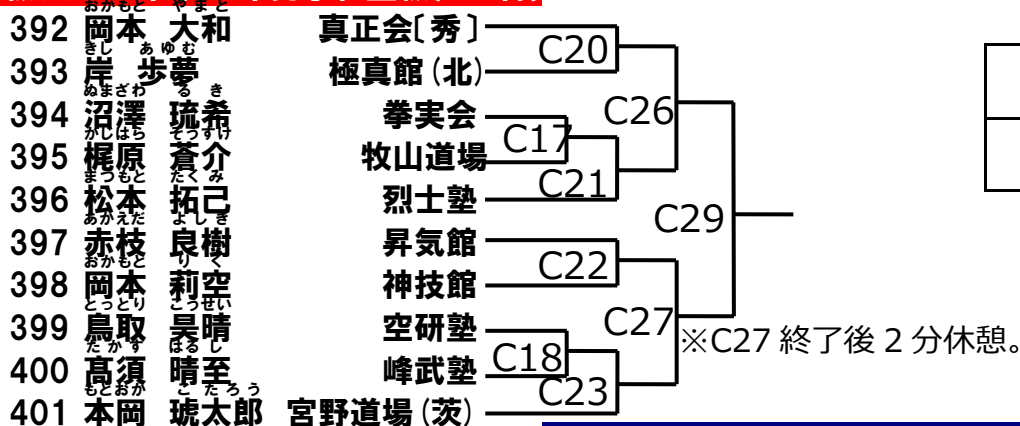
392 岡本 大和 真正会〔秀〕
393 岸 歩夢 極真館(北)
394 沼澤 琉希 拳実会
395 梶原 蒼介 牧山道場
396 松本 拓己 烈士塾
397 赤枝 良樹 昇気館
398 岡本 莉空 神技館
399 鳥取 昊晴 空研塾
400 髙須 晴至 峰武塾
401 本岡 琥太郎 宮野道場(茨)

C20
C17
C21
C26
C29
C22
C18
C23
C27

※C27 終了後 2 分休憩。